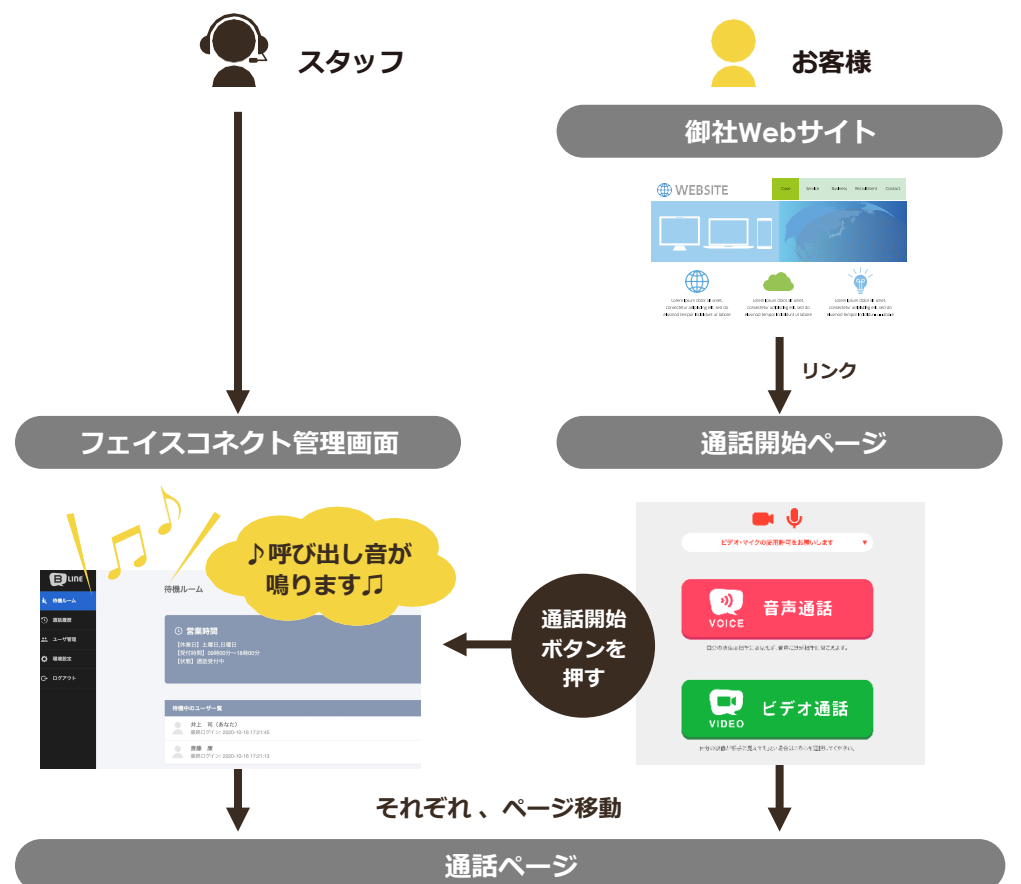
スタッフ

お客様

御社Webサイト

WEBSITE

Case Service Business Recruitment Contact

Lorem ipsum dolor sit amet, consectetur adipiscing elit, sed do eiusmod tempor incididunt ut labore

Lorem ipsum dolor sit amet, consectetur adipiscing elit, sed do eiusmod tempor incididunt ut labore

Lorem ipsum dolor sit amet, consectetur adipiscing elit, sed do eiusmod tempor incididunt ut labore

リンク

フェイスコネクト管理画面

通話開始ページ

♪呼び出し音が鳴ります♫

B LINE

待機ルーム

通話履歴

ユーザ管理

環境設定

ログアウト

待機ルーム

営業時間

【休業日】土曜日,日曜日
【受付時間】09時00分～18時00分
【状態】通話受付中

待機中のユーザ一覧

井上 司（あなた）
最終ログイン: 2020-10-16 17:21:45

齋藤 康
最終ログイン: 2020-10-16 17:21:13

通話開始ボタンを押す

ビデオ・マイクの使用許可をお願いします

VOICE 音声通話

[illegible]

VIDEO ビデオ通話

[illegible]

それぞれ、ページ移動

通話ページ